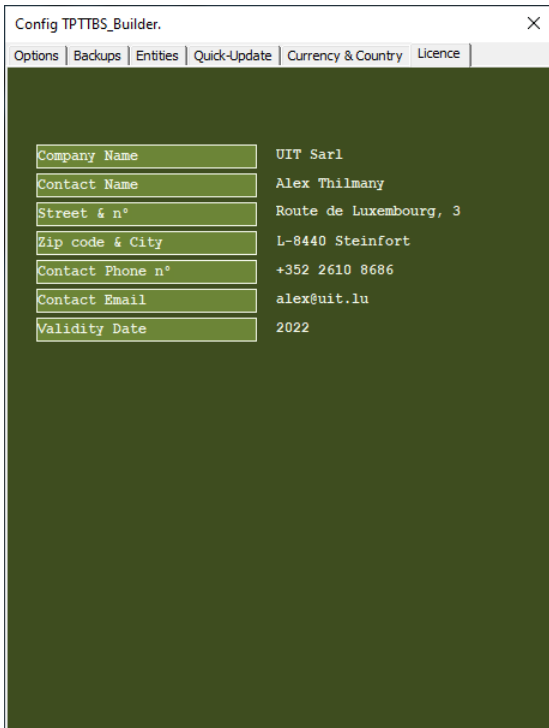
Config TPTTBS_Builder.

×

Options | Backups | Entities | Quick-Update | Currency & Country | Licence

| | |
|---|---|
| Company Name | UIT Sarl |
| Contact Name | Alex Thilmany |
| Street & n° | Route de Luxembourg, 3 |
| Zip code & City | L-8440 Steinfort |
| Contact Phone n° | +352 2610 8686 |
| Contact Email | alex@uit.lu |
| Validity Date | 2022 |